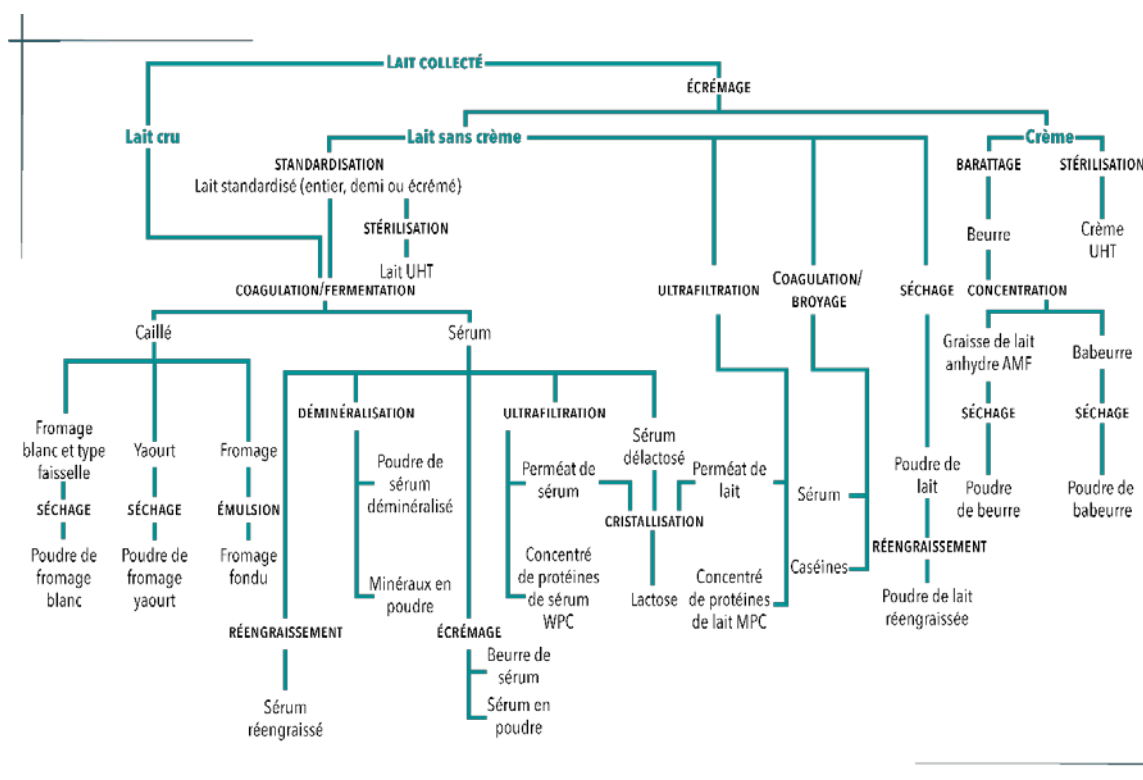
LAIT COLLECTÉ

ÉCRÉMAGE

Lait cru

Lait sans crème

Crème

STANDARDISATION
Lait standardisé (entier, demi ou écrémé)

STÉRILISATION

Lait UHT

BARATTAGE

STÉRILISATION

Beurre

Crème UHT

COAGULATION/FERMENTATION

ULTRAFILTRATION

COAGULATION/ BROYAGE

SÉCHAGE

CONCENTRATION

Caillé

Sérum

Graisse de lait anhydre AMF

Babeurre

DÉMINÉRALISATION

ULTRAFILTRATION

SÉCHAGE

SÉCHAGE

Fromage blanc et type faisselle

Yaourt

Fromage

Poudre de sérum déminéralisé

Sérum délactosé

Poudre de lait

Poudre de beurre

Poudre de babeurre

Perméat de sérum

Perméat de lait

SÉCHAGE

SÉCHAGE

ÉMULSION

CRISTALLISATION

Sérum

Poudre de fromage blanc

Poudre de fromage yaourt

Fromage fondu

Concentré de protéines de sérum WPC

RÉENGRAISSEMENT

Minéraux en poudre

Lactose

Concentré de protéines de lait MPC

Caséines

Poudre de lait réengraissée

RÉENGRAISSEMENT

ÉCRÉMAGE

Beurre de sérum

Sérum réengraissé

Sérum en poudre